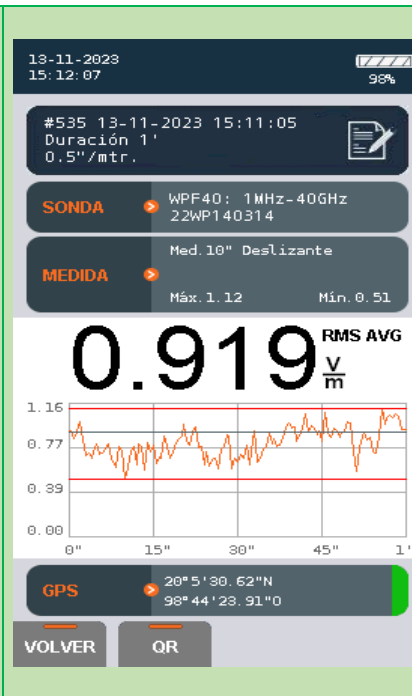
13-11-2023
15:12:07

98%

#535 13-11-2023 15:11:05
Duración 1'
0.5"/mtr.

SONDA
WPF40: 1MHz-40GHz
22WP140314

MEDIDA
Med.10" Deslizante
Máx.1.12
Mín.0.51

0.919 RMS AVG $\frac{V}{m}$

1.16
0.77
0.39
0.00
0"
15"
30"
45"
1'

GPS
20°5'30.62"N
98°44'23.91"O

VOLVER
QR